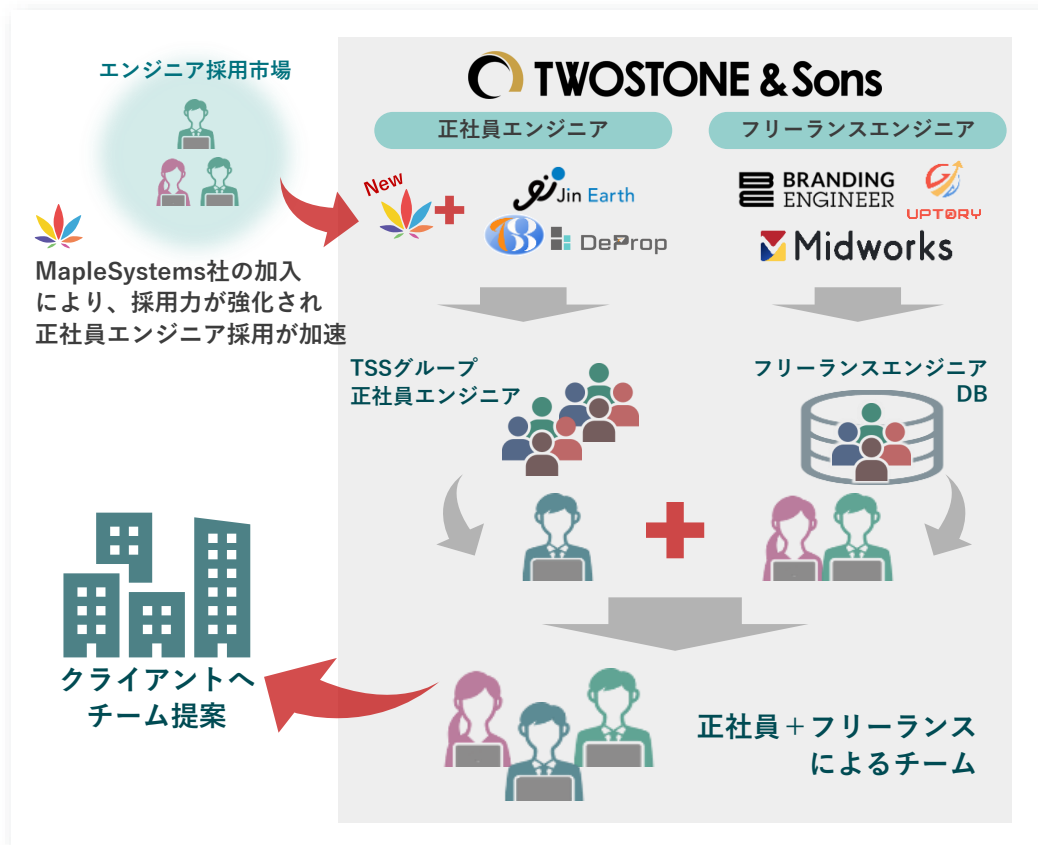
エンジニア採用市場

MapleSystems社の加入により、採用力が強化され正社員エンジニア採用が加速

TWOSTONE & Sons

正社員エンジニア

フリーランスエンジニア

New

Jin Earth

DeProp

BRANDING ENGINEER

UPTORY

Midworks

TSSグループ
正社員エンジニア

フリーランスエンジニア
DB

クライアントへ
チーム提案

正社員＋フリーランス
によるチーム